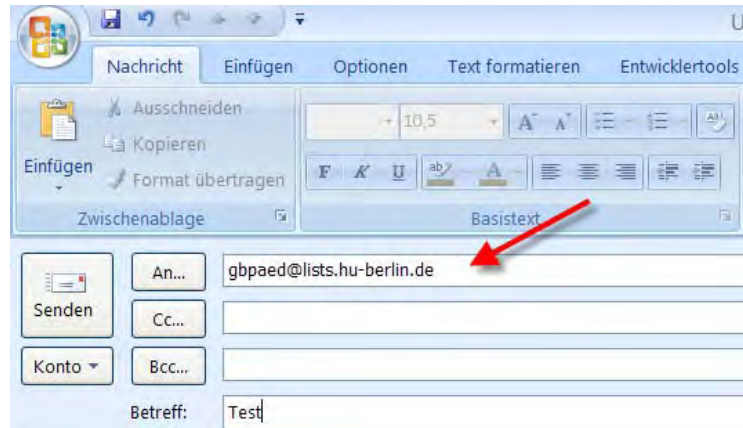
U

Nachricht Einfügen Optionen Text formatieren Entwicklertools

Ausschneiden
Kopieren
Einfügen
Format übertragen
Zwischenablage

10,5
F K U
Basistext

Senden
An...
gbpaed@lists.hu-berlin.de
Cc...
Konto
Bcc...
Betreff:
Test